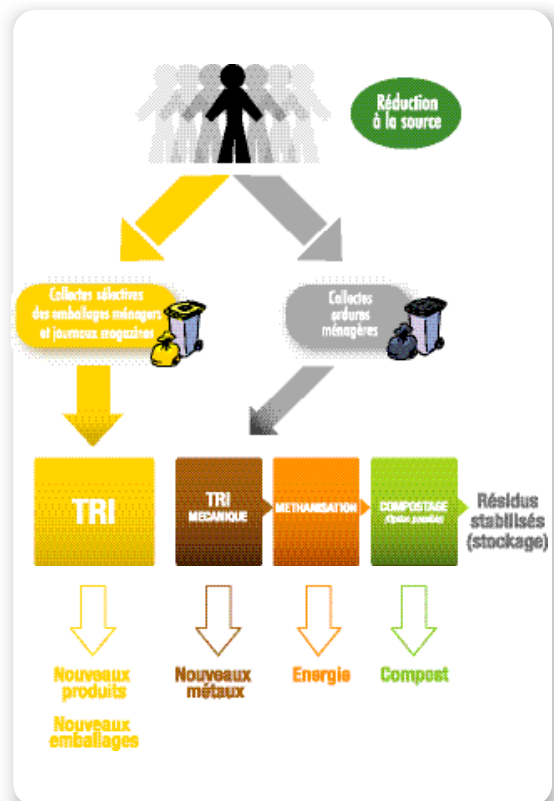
Réduction à la source

Collectes sélectives des emballages ménagers et journaux magazines

Collectes ordures ménagères

TRI

TRI MECANIQUE

METHANISATION

COMPOSTAGE
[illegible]

Résidus stabilisés (stockage)

Nouveaux produits

Nouveaux emballages

Nouveaux métaux

Energie

Compost